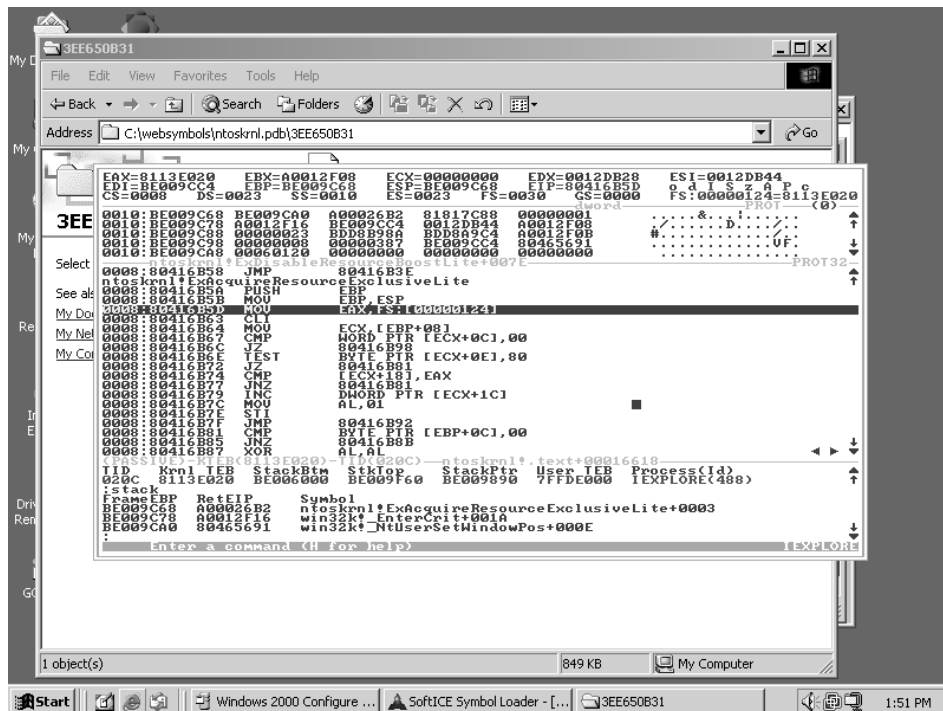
My D

My

My

Re

In
E

Driv
Rem

GC

3EE650B31

File Edit View Favorites Tools Help

Back Search Folders

Address C:\websymbols\ntoskrnl.pdb\3EE650B31 Go

3EE

Select

See als
My Doc
My Net
My Co

EAX=8113E020 EBX=A0012F08 ECX=00000000 EDX=0012DB28 ESI=0012DB44
EDI=BE009CC4 EBP=BE009C68 ESP=BE009C68 EIP=80416B5D o d I S z A P c
CS=0008 DS=0023 SS=0010 ES=0023 FS=0030 GS=0000 FS:00000124=8113E020
dword PROT (0)
0010:BE009C68 BE009CA0 A00026B2 81817C88 00000001 ......&...!.....
0010:BE009C78 A0012F16 BE009CC4 0012DB44 A0012F08 ./......D...../.
0010:BE009C88 00000023 BDD8B98A BDD8A9C4 A0012F0B #............./.
0010:BE009C98 00000008 00000387 BE009CC4 80465691 ..............VF.
0010:BE009CA8 00060120 00000000 00000000 00000000 ................
ntoskrnl!ExDisableResourceBoostLite+007E PROT32
0008:80416B58 JMP 80416B3E
ntoskrnl!ExAcquireResourceExclusiveLite
0008:80416B5A PUSH EBP
0008:80416B5B MOV EBP,ESP
0008:80416B5D MOV EAX,FS:[00000124]
0008:80416B63 CLI
0008:80416B64 MOV ECX,[EBP+08]
0008:80416B67 CMP WORD PTR [ECX+0C],00
0008:80416B6C JZ 80416B98
0008:80416B6E TEST BYTE PTR [ECX+0E],80
0008:80416B72 JZ 80416B81
0008:80416B74 CMP [ECX+18],EAX
0008:80416B77 JNZ 80416B81
0008:80416B79 INC DWORD PTR [ECX+1C]
0008:80416B7C MOV AL,01
0008:80416B7E STI
0008:80416B7F JMP 80416B92
0008:80416B81 CMP BYTE PTR [EBP+0C],00
0008:80416B85 JNZ 80416B8B
0008:80416B87 XOR AL,AL
(PASSIVE)-KTEB(8113E020)-TID(020C)--ntoskrnl!.text+00016618
TID Krnl TEB StackBtm StkTop StackPtr User TEB Process(Id)
020C 8113E020 BE006000 BE009F60 BE009890 7FFDE000 IEXPLORE(488)
:stack
FrameEBP RetEIP Symbol
BE009C68 A00026B2 ntoskrnl!ExAcquireResourceExclusiveLite+0003
BE009C78 A0012F16 win32k!_EnterCrit+001A
BE009CA0 80465691 win32k!_NtUserSetWindowPos+000E
:
Enter a command (H for help) IEXPLORE

1 object(s) 849 KB My Computer

Start Windows 2000 Configure ... SoftICE Symbol Loader - [... 3EE650B31 1:51 PM